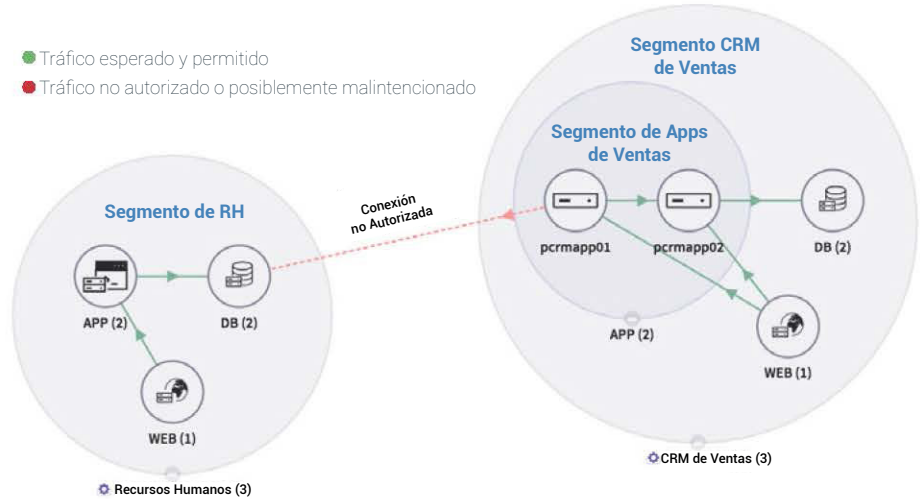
Tráfico esperado y permitido
Tráfico no autorizado o posiblemente malintencionado

Segmento CRM de Ventas

Segmento de Apps de Ventas

Segmento de RH

Conexión no Autorizada

pcrmapp01

pcrmapp02

DB (2)

APP (2)

DB (2)

APP (2)

WEB (1)

WEB (1)

CRM de Ventas (3)

Recursos Humanos (3)